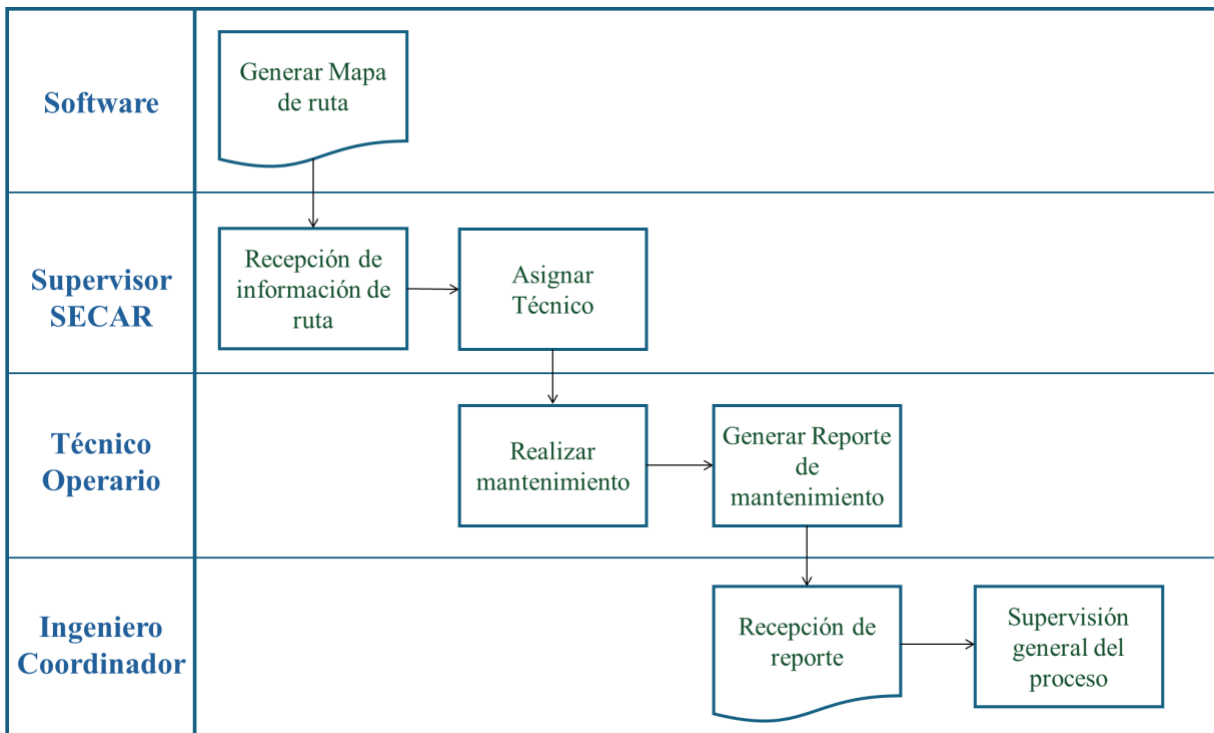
Software

Generar Mapa de ruta

Supervisor SECAR

Recepción de información de ruta

Asignar Técnico

Técnico Operario

Realizar mantenimiento

Generar Reporte de mantenimiento

Ingeniero Coordinador

Recepción de reporte

Supervisión general del proceso